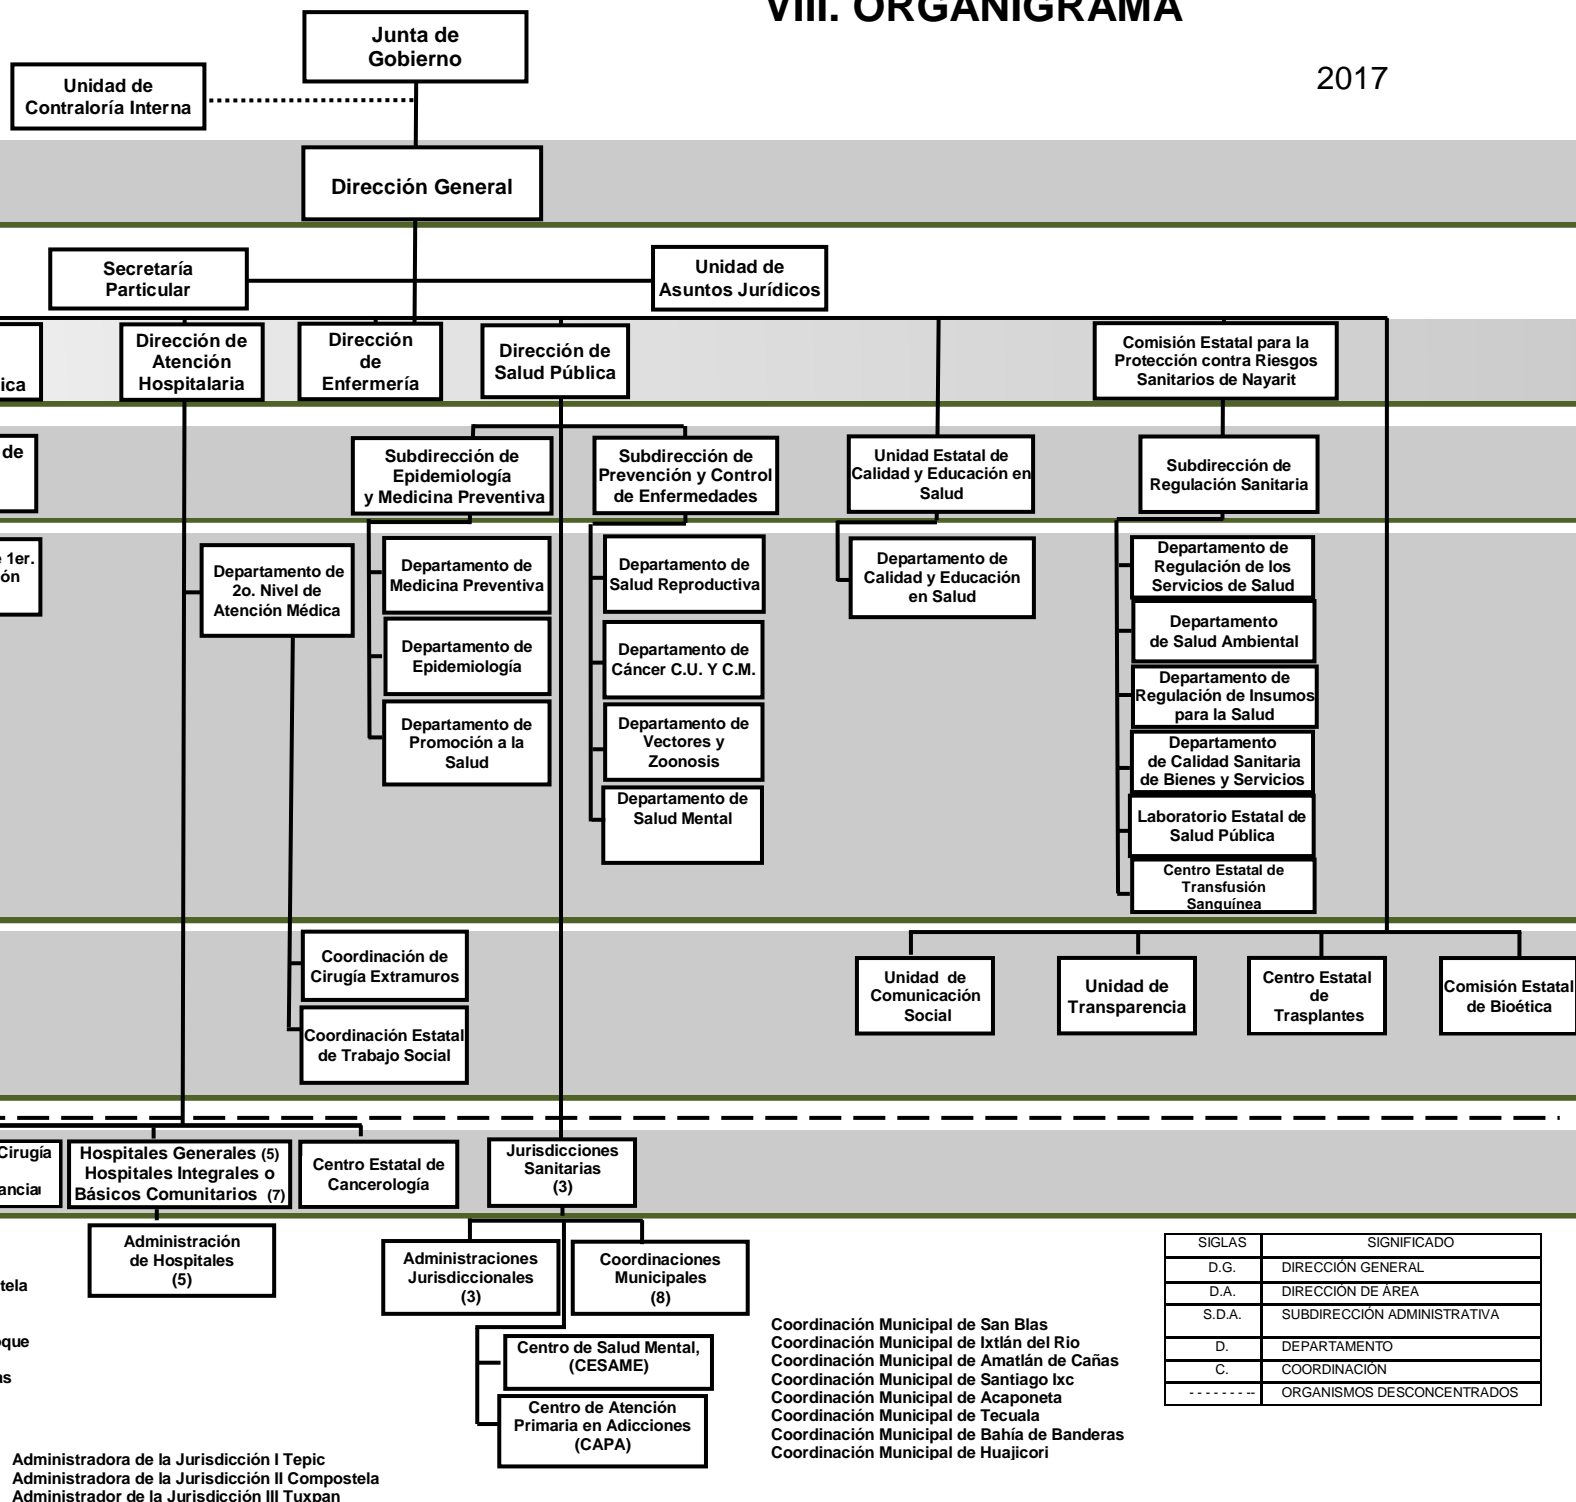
VIII. ORGANIGRAMA

2017

Junta de Gobierno

Unidad de Contraloría Interna

Dirección General

Secretaría Particular

Unidad de Asuntos Jurídicos

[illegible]ica

Dirección de Atención Hospitalaria

Dirección de Enfermería

Dirección de Salud Pública

Comisión Estatal para la Protección contra Riesgos Sanitarios de Nayarit

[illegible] de

Subdirección de Epidemiología y Medicina Preventiva

Subdirección de Prevención y Control de Enfermedades

Unidad Estatal de Calidad y Educación en Salud

Subdirección de Regulación Sanitaria

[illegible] 1er. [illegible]ón

Departamento de 2o. Nivel de Atención Médica

Departamento de Medicina Preventiva

Departamento de Epidemiología

Departamento de Promoción a la Salud

Departamento de Salud Reproductiva

Departamento de Cáncer C.U. Y C.M.

Departamento de Vectores y Zoonosis

Departamento de Salud Mental

Departamento de Calidad y Educación en Salud

Departamento de Regulación de los Servicios de Salud

Departamento de Salud Ambiental

Departamento de Regulación de Insumos para la Salud

Departamento de Calidad Sanitaria de Bienes y Servicios

Laboratorio Estatal de Salud Pública

Centro Estatal de Transfusión Sanguínea

Coordinación de Cirugía Extramuros

Coordinación Estatal de Trabajo Social

Unidad de Comunicación Social

Unidad de Transparencia

Centro Estatal de Trasplantes

Comisión Estatal de Bioética

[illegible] Cirugía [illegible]ancia

Hospitales Generales (5) Hospitales Integrales o Básicos Comunitarios (7)

Centro Estatal de Cancerología

Jurisdicciones Sanitarias (3)

Administración de Hospitales (5)

Administraciones Jurisdiccionales (3)

Coordinaciones Municipales (8)

Centro de Salud Mental, (CESAME)

Centro de Atención Primaria en Adicciones (CAPA)

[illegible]tela

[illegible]oque

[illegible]s

Administradora de la Jurisdicción I Tepic
Administradora de la Jurisdicción II Compostela
Administrador de la Jurisdicción III Tuxpan

Coordinación Municipal de San Blas
Coordinación Municipal de Ixtlán del Rio
Coordinación Municipal de Amatlán de Cañas
Coordinación Municipal de Santiago Ixc
Coordinación Municipal de Acaponeta
Coordinación Municipal de Tecuala
Coordinación Municipal de Bahía de Banderas
Coordinación Municipal de Huajicori

| SIGLAS | SIGNIFICADO |
|---|---|
| D.G. | DIRECCIÓN GENERAL |
| D.A. | DIRECCIÓN DE ÁREA |
| S.D.A. | SUBDIRECCIÓN ADMINISTRATIVA |
| D. | DEPARTAMENTO |
| C. | COORDINACIÓN |
| - - - - - - - - | ORGANISMOS DESCONCENTRADOS |